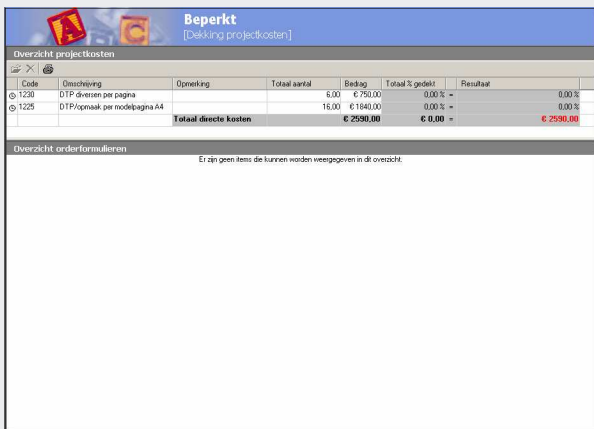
Beperkt
[Dekking projectkosten]

Overzicht projectkosten

| Code | Omschrijving | Opmerking | Totaal aantal | Bedrag | Totaal % gedekt | | Resultaat |
|---|---|---|---|---|---|---|---|
| 1230 | DTP diversen per pagina | | 6,00 | € 750,00 | 0,00 % | = | 0,00 % |
| 1225 | DTP/opmaak per modelpagina A4 | | 16,00 | € 1840,00 | 0,00 % | = | 0,00 % |
| | | Totaal directe kosten | | € 2590,00 | € 0,00 | = | € 2590,00 |

Overzicht orderformulieren

Er zijn geen items die kunnen worden weergegeven in dit overzicht.